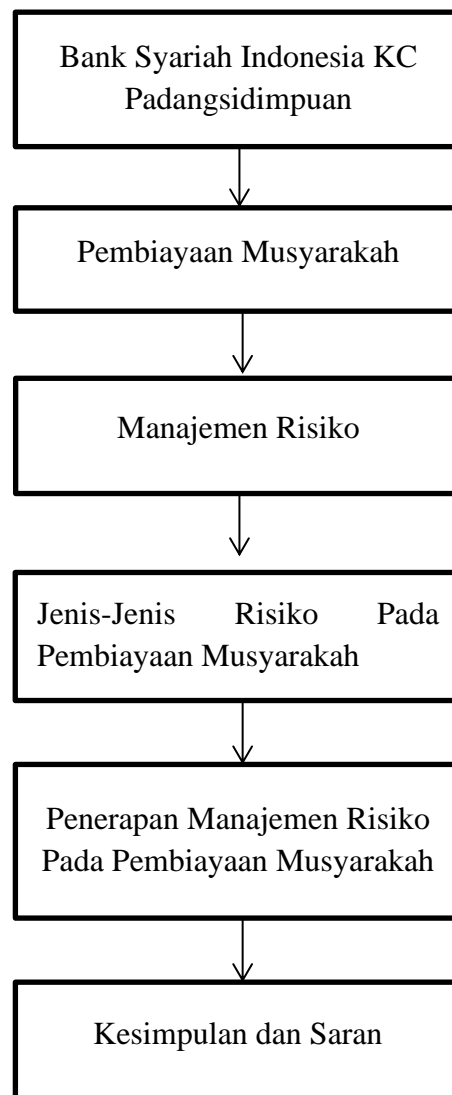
Bank Syariah Indonesia KC Padangsidimpuan

Pembiayaan Musyarakah

Manajemen Risiko

Jenis-Jenis Risiko Pada Pembiayaan Musyarakah

Penerapan Manajemen Risiko Pada Pembiayaan Musyarakah

Kesimpulan dan Saran